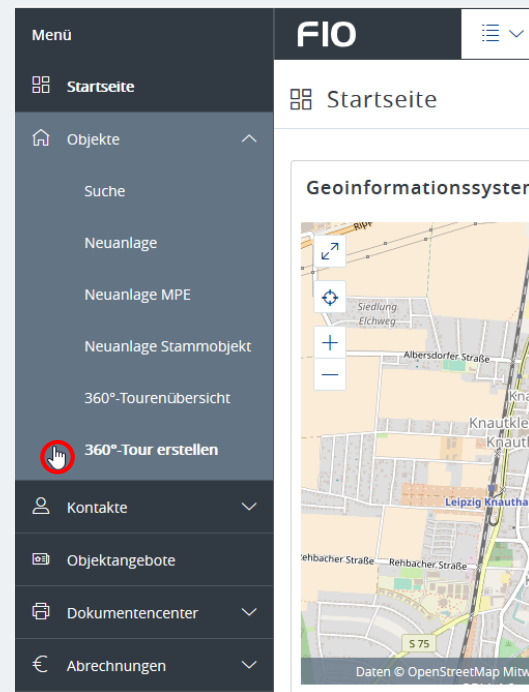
Menü

Startseite

Objekte

Suche

Neuanlage

Neuanlage MPE

Neuanlage Stammobjekt

360°-Tourenübersicht

360°-Tour erstellen

Kontakte

Objektangebote

Dokumentencenter

Abrechnungen

FIO

Startseite

Geoinformationssyster

Siedlung Elchweg

Albersdorfer Straße

Knautkle

Knautl

Knau

Leipzig Knauthai

Rehbacher Straße

Rehbacher Straße

S 75

Daten © OpenStreetMap Mitw